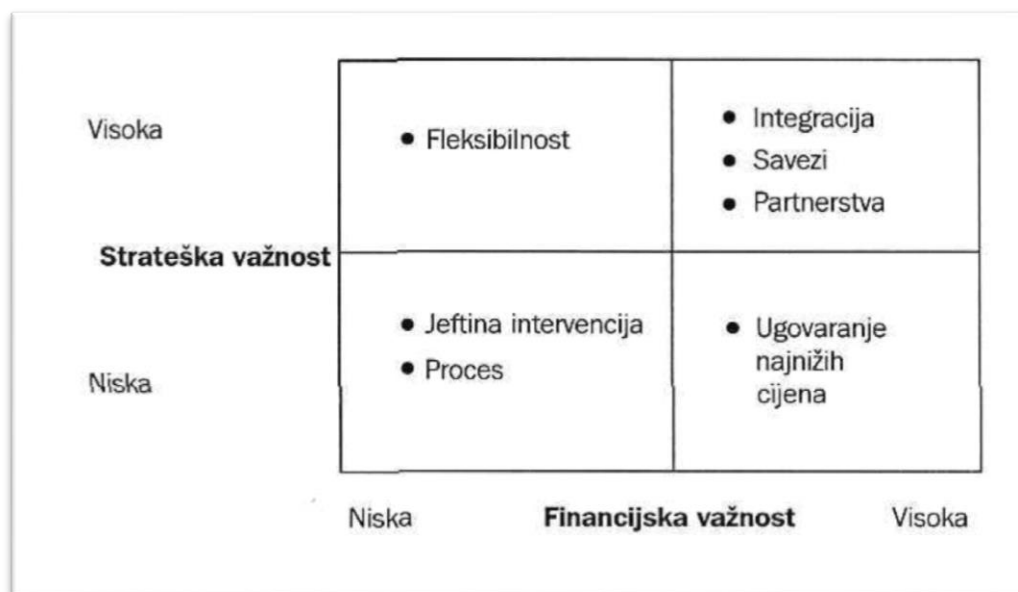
Visoka

Strateška važnost

Niska

| | |
|---|---|
| • Fleksibilnost | • Integracija<br>• Savezi<br>• Partnerstva |
| • Jeftina intervencija<br>• Proces | • Ugovaranje najnižih cijena |

Niska Financijska važnost Visoka